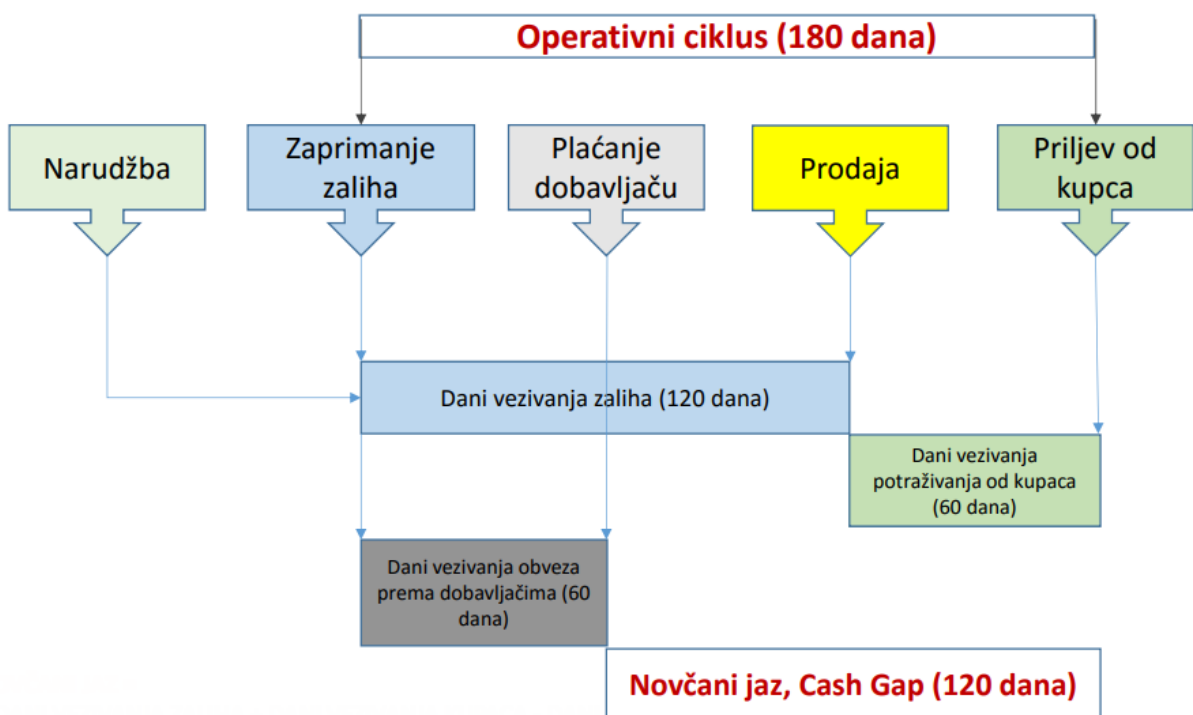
Operativni ciklus (180 dana)

Narudžba

Zaprimanje zaliha

Plaćanje dobavljaču

Prodaja

Priljev od kupca

Dani vezivanja zaliha (120 dana)

Dani vezivanja potraživanja od kupaca (60 dana)

Dani vezivanja obveza prema dobavljačima (60 dana)

Novčani jaz, Cash Gap (120 dana)